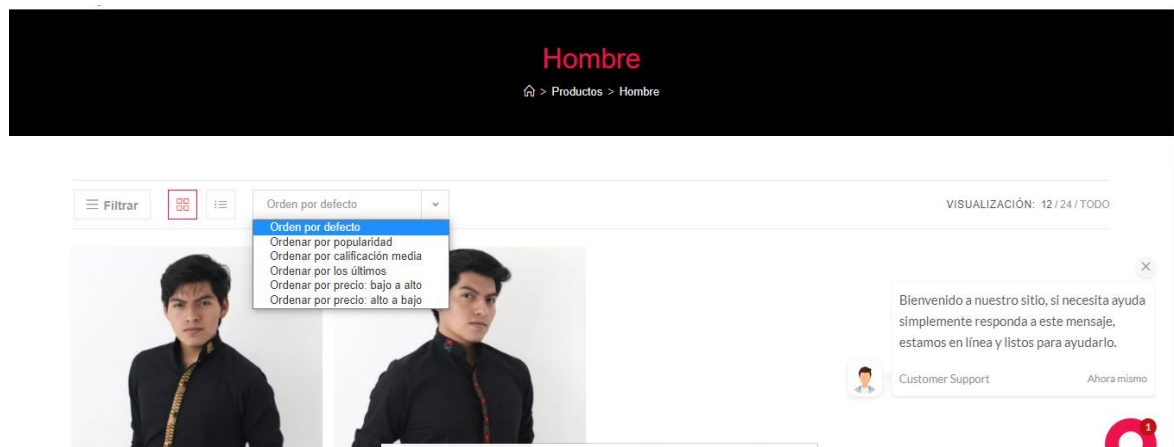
Hombre

> Productos > Hombre

Filtrar

Orden por defecto

Orden por defecto
Ordenar por popularidad
Ordenar por calificación media
Ordenar por los últimos
Ordenar por precio: bajo a alto
Ordenar por precio: alto a bajo

VISUALIZACIÓN: 12 / 24 / TODO

×

Bienvenido a nuestro sitio, si necesita ayuda simplemente responda a este mensaje, estamos en línea y listos para ayudarlo.

Customer Support

Ahora mismo

1